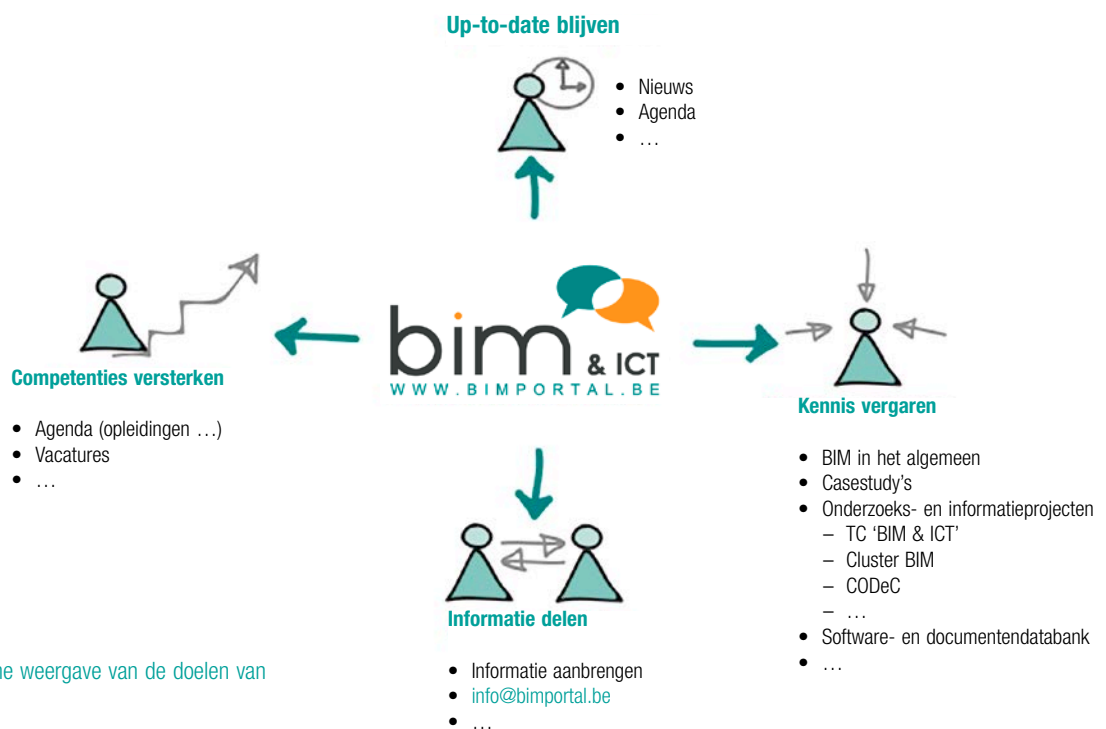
Up-to-date blijven

- Nieuws
- Agenda
- …

bim & ICT
WWW.BIMPORTAL.BE

Competenties versterken

- Agenda (opleidingen …)
- Vacatures
- …

Kennis vergaren

- BIM in het algemeen
- Casestudy's
- Onderzoeks- en informatieprojecten
  – TC 'BIM & ICT'
  – Cluster BIM
  – CODeC
  – …
- Software- en documentendatabank
- …

Informatie delen

- Informatie aanbrengen
- info@bimportal.be
- …

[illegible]he weergave van de doelen van